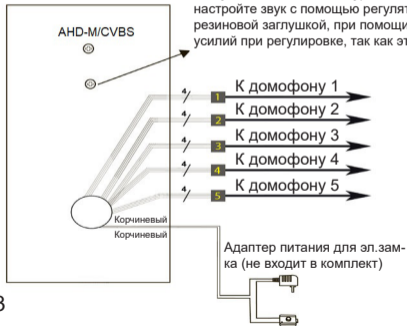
настройте звук с помощью регулят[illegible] резиновой заглушкой, при помощи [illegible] усилий при регулировке, так как эт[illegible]

AHD-M/CVBS

4 1 К домофону 1
4 2 К домофону 2
4 3 К домофону 3
4 4 К домофону 4
4 5 К домофону 5

Корчиневый
Корчиневый

Адаптер питания для эл.замка (не входит в комплект)

8